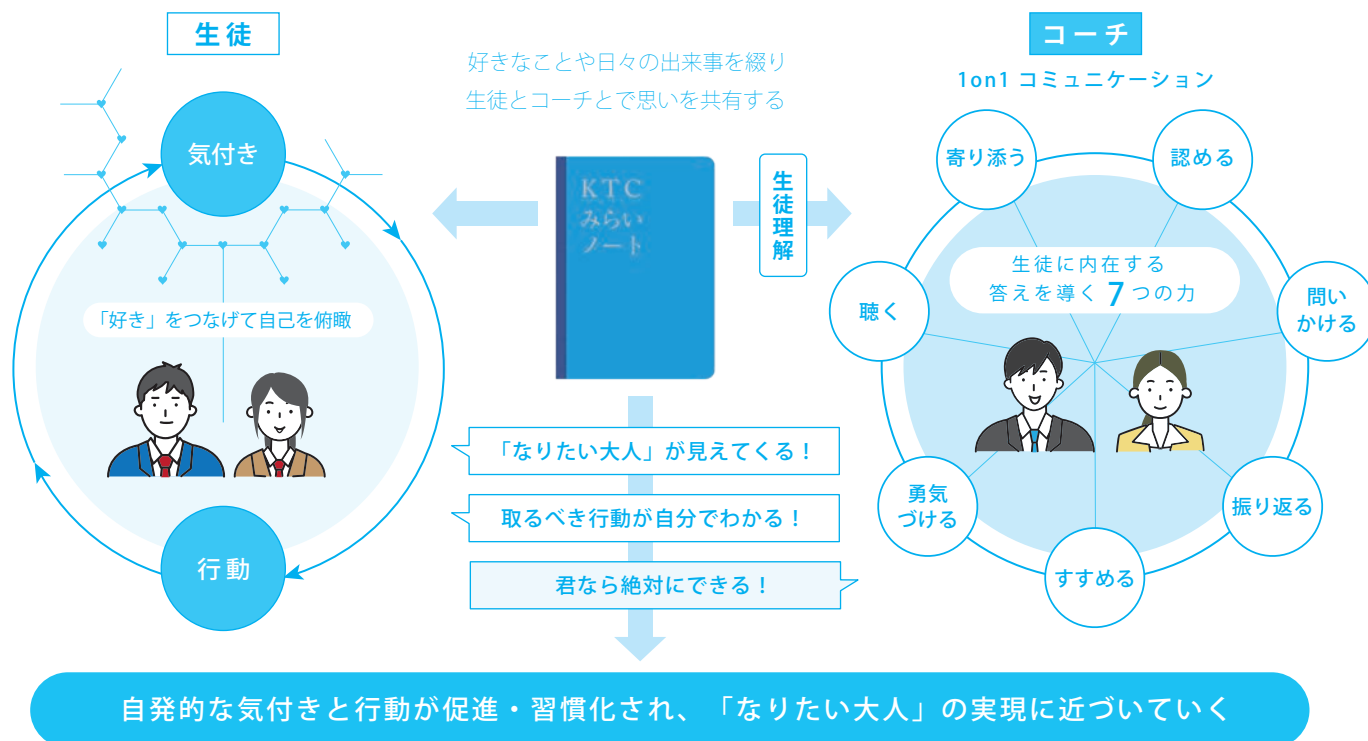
生徒

気付き

「好き」をつなげて自己を俯瞰

行動

好きなことや日々の出来事を綴り
生徒とコーチとで思いを共有する

KTC
みらい
ノート

生徒理解

「なりたい大人」が見えてくる！

取るべき行動が自分でわかる！

君なら絶対にできる！

コーチ

1on1 コミュニケーション

寄り添う

認める

生徒に内在する
答えを導く 7 つの力

聴く

問い
かける

勇気
づける

振り返る

すすめる

自発的な気付きと行動が促進・習慣化され、「なりたい大人」の実現に近づいていく